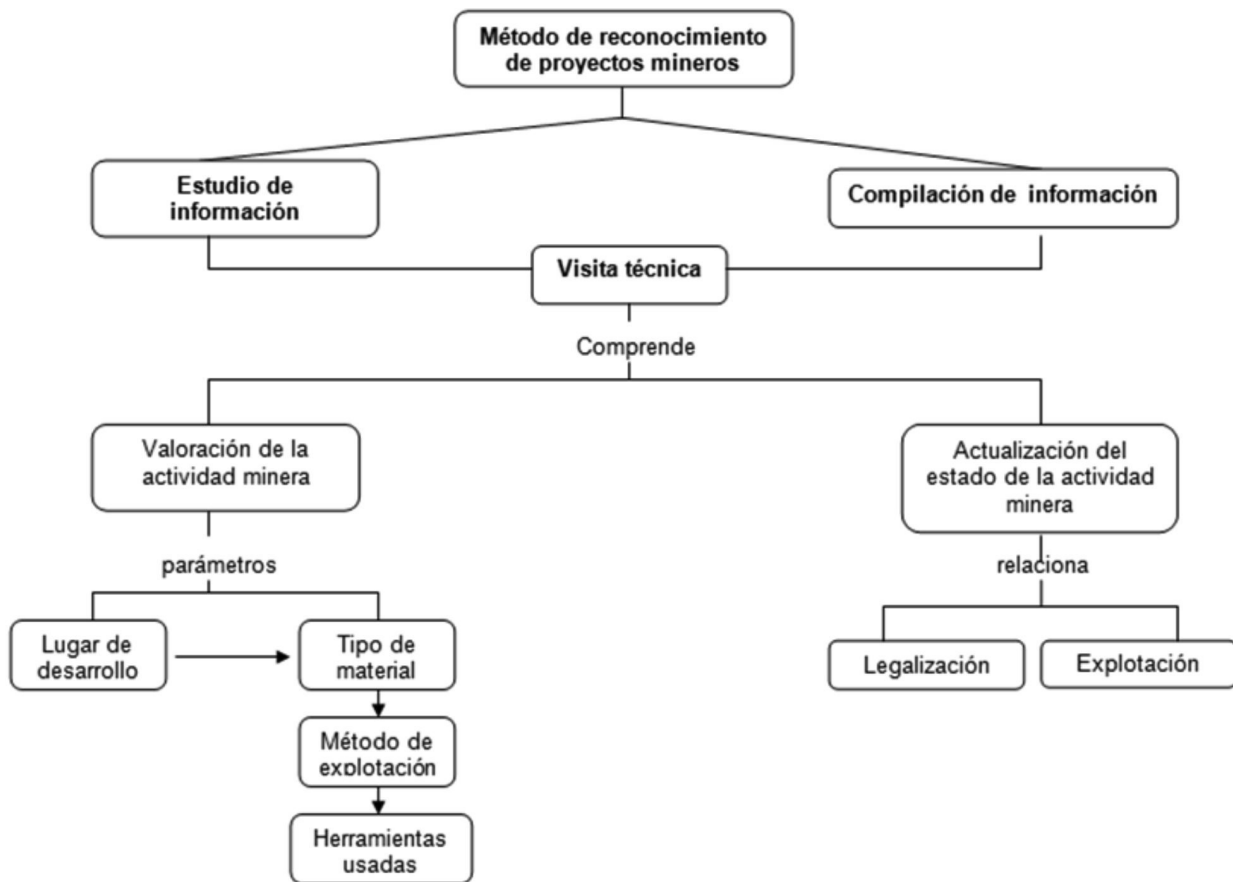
Método de reconocimiento de proyectos mineros

Estudio de información

Compilación de información

Visita técnica

Comprende

Valoración de la actividad minera

Actualización del estado de la actividad minera

parámetros

relaciona

Lugar de desarrollo

Tipo de material

Método de explotación

Herramientas usadas

Legalización

Explotación